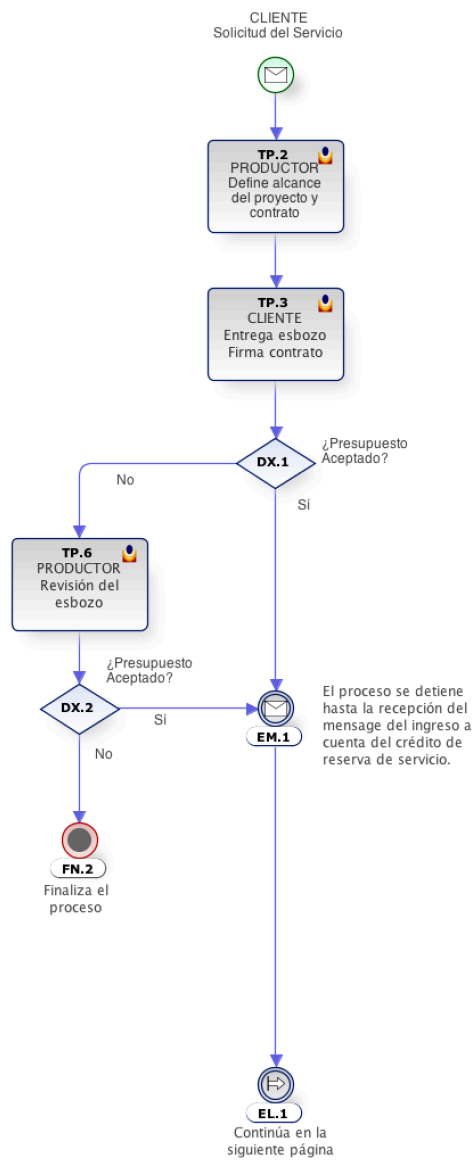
CLIENTE
Solicitud del Servicio

TP.2
PRODUCTOR
Define alcance del proyecto y contrato

TP.3
CLIENTE
Entrega esbozo
Firma contrato

DX.1
¿Presupuesto Aceptado?

No

Sí

TP.6
PRODUCTOR
Revisión del esbozo

¿Presupuesto Aceptado?

DX.2

Sí

No

EM.1

El proceso se detiene hasta la recepción del mensage del ingreso a cuenta del crédito de reserva de servicio.

FN.2
Finaliza el proceso

EL.1
Continúa en la siguiente página